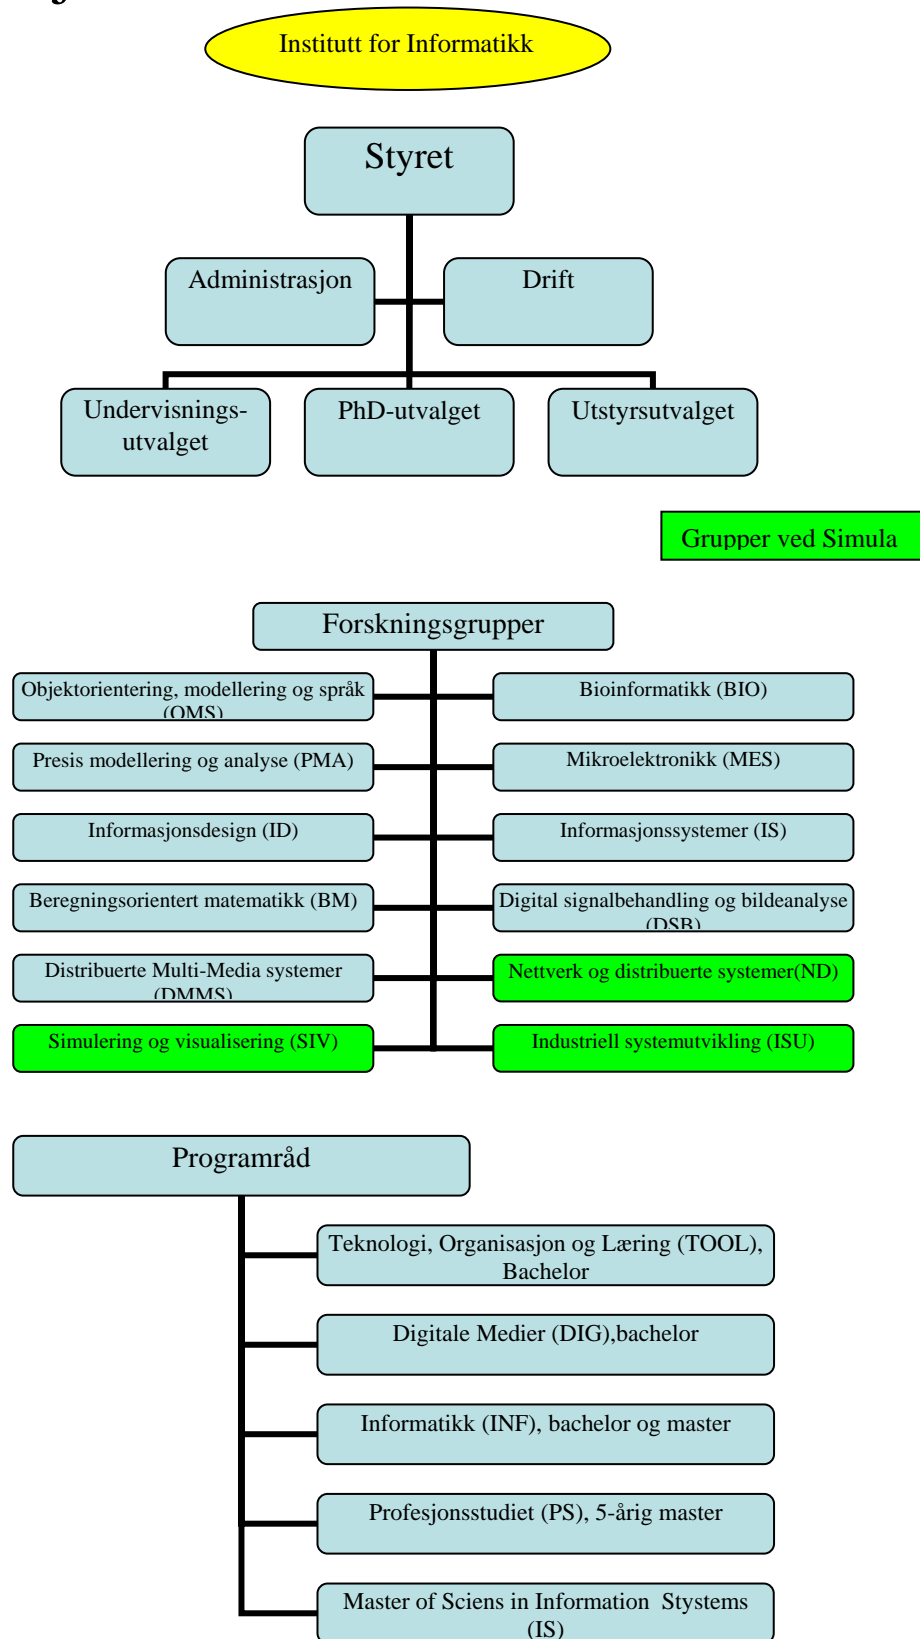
Institutt for Informatikk

Styret

Administrasjon

Drift

Undervisnings-utvalget

PhD-utvalget

Utstyrsutvalget

Grupper ved Simula

Forskningsgrupper

Objektorientering, modellering og språk (OMS)

Bioinformatikk (BIO)

Presis modellering og analyse (PMA)

Mikroelektronikk (MES)

Informasjonsdesign (ID)

Informasjonssystemer (IS)

Beregningsorientert matematikk (BM)

Digital signalbehandling og bildeanalyse (DSB)

Distribuerte Multi-Media systemer (DMMS)

Nettverk og distribuerte systemer(ND)

Simulering og visualisering (SIV)

Industriell systemutvikling (ISU)

Programråd

Teknologi, Organisasjon og Læring (TOOL), Bachelor

Digitale Medier (DIG),bachelor

Informatikk (INF), bachelor og master

Profesjonsstudiet (PS), 5-årig master

Master of Sciens in Information Systems (IS)